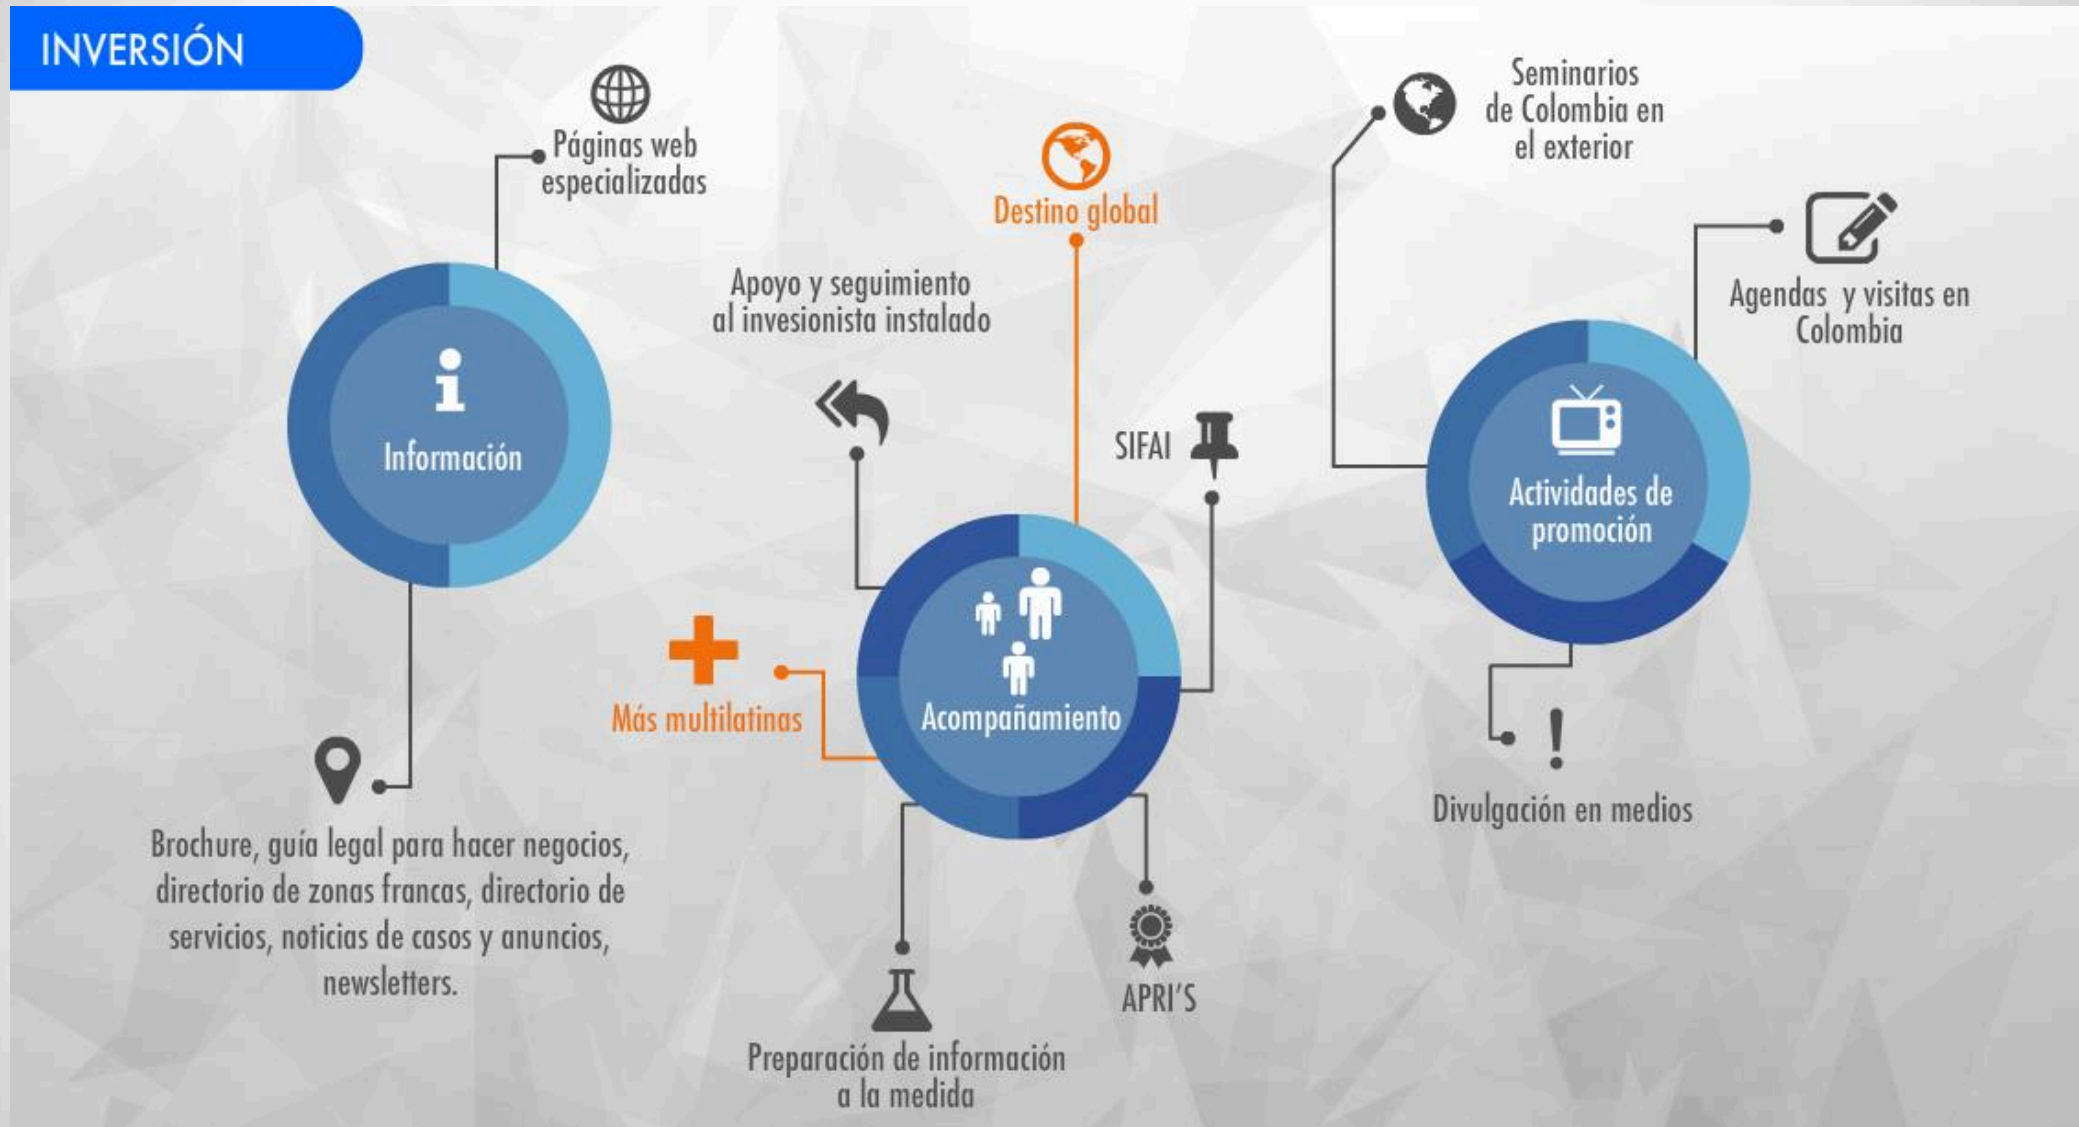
INVERSIÓN

Páginas web especializadas

Información

Brochure, guía legal para hacer negocios, directorio de zonas francas, directorio de servicios, noticias de casos y anuncios, newsletters.

Destino global

Apoyo y seguimiento al invesionista instalado

SIFAI

Acompañamiento

Más multilatinas

Preparación de información a la medida

APRI'S

Seminarios de Colombia en el exterior

Agendas y visitas en Colombia

Actividades de promoción

Divulgación en medios